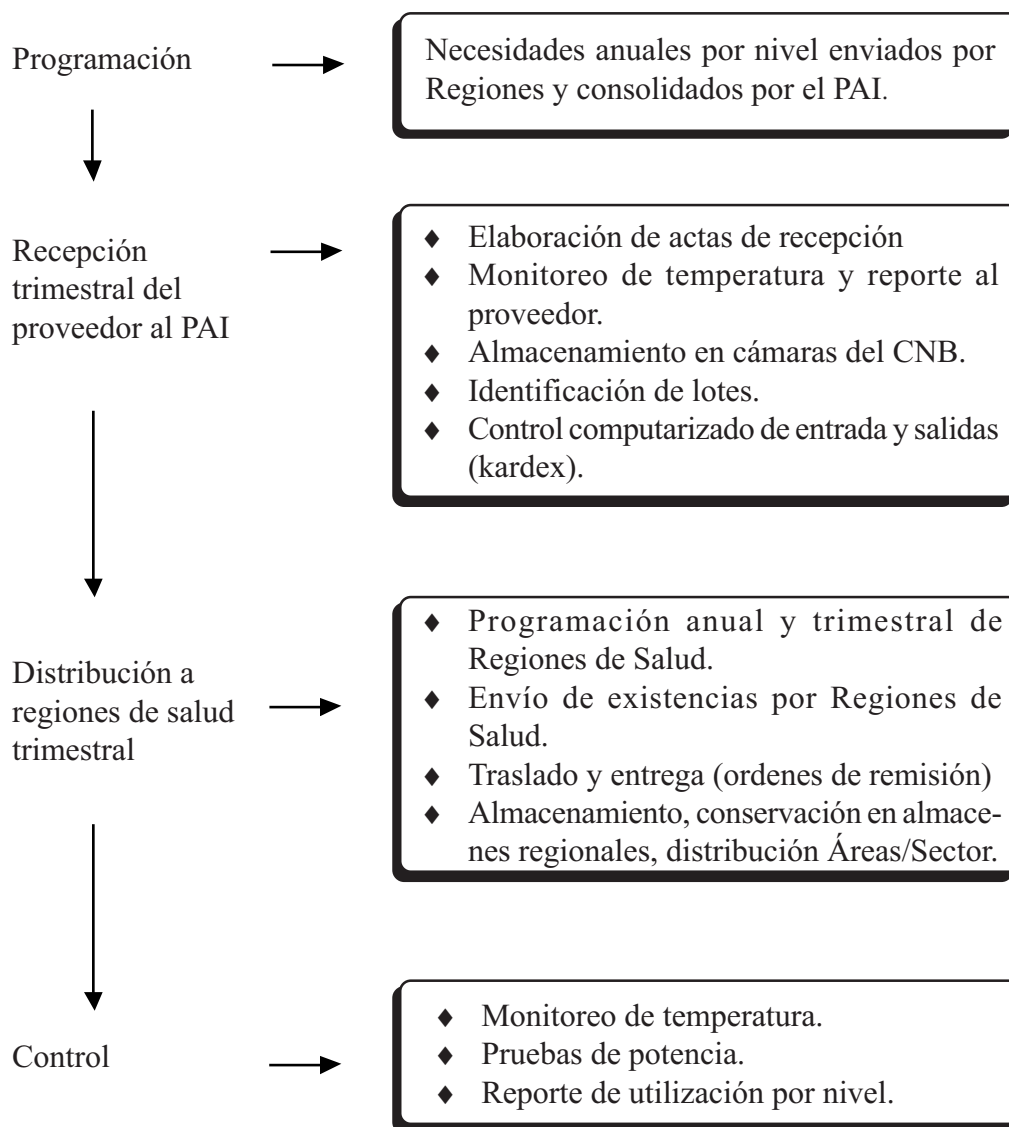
Programación

Necesidades anuales por nivel enviados por Regiones y consolidados por el PAI.

Recepción trimestral del proveedor al PAI

♦ Elaboración de actas de recepción
♦ Monitoreo de temperatura y reporte al proveedor.
♦ Almacenamiento en cámaras del CNB.
♦ Identificación de lotes.
♦ Control computarizado de entrada y salidas (kardex).

Distribución a regiones de salud trimestral

♦ Programación anual y trimestral de Regiones de Salud.
♦ Envío de existencias por Regiones de Salud.
♦ Traslado y entrega (ordenes de remisión)
♦ Almacenamiento, conservación en almacenes regionales, distribución Áreas/Sector.

Control

♦ Monitoreo de temperatura.
♦ Pruebas de potencia.
♦ Reporte de utilización por nivel.